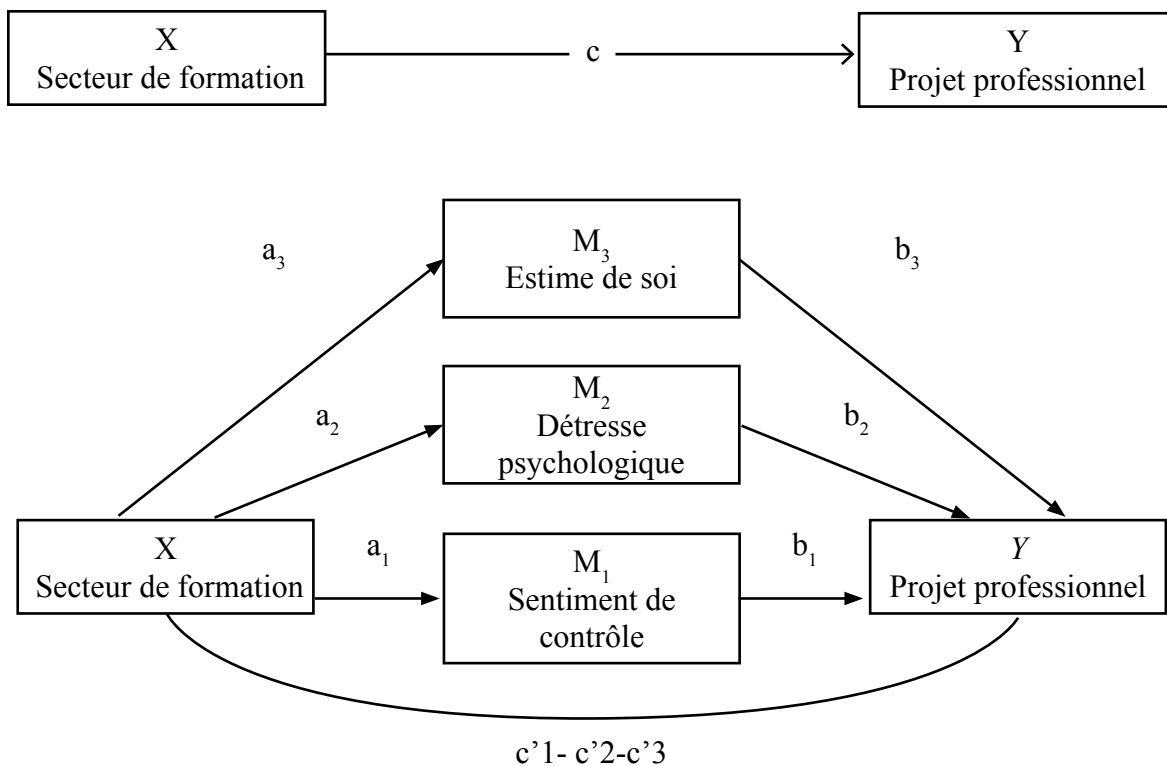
X
Secteur de formation

c

Y
Projet professionnel

$a_3$

$M_3$
Estime de soi

$b_3$

$M_2$
Détresse psychologique

$a_2$

$b_2$

X
Secteur de formation

$a_1$

$M_1$
Sentiment de contrôle

$b_1$

*Y*
Projet professionnel

c’1- c’2-c’3